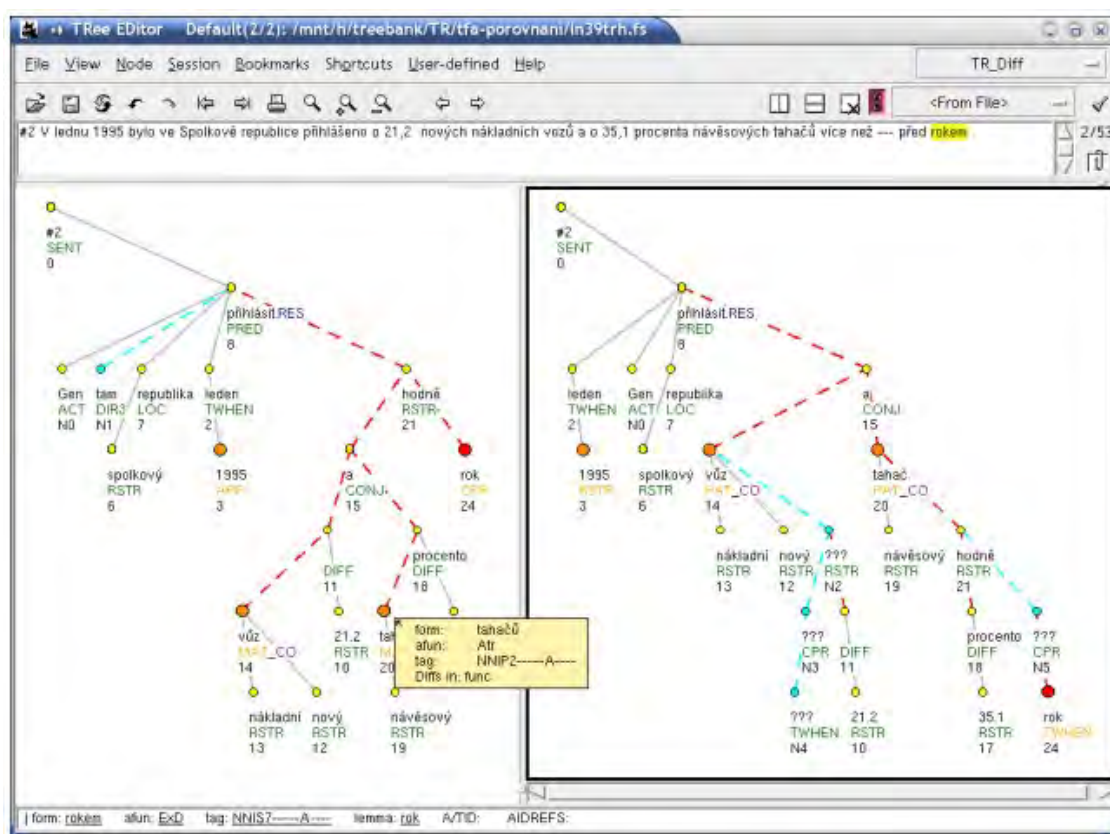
TRee EDitor Default(2/2): /mnt/h/treebank/TR/tfa-porovnani/in39trh.fs

File View Node Session Bookmarks Shortcuts User-defined Help

TR_Diff

<From File>

#2 V lednu 1995 bylo ve Spolkové republice přihlášeno o 21,2 nových nákladních vozů a o 35,1 procenta návěsových tahačů více než --- před rokem .

2/53

#2
SENT
0

přihlásit.RES
PRED
8

Gen
ACT
N0

tam
DIR3
N1

republika
LOC
7

leden
TWHEN
2

hodně
RSTR
21

spolkový
RSTR
6

1995
APP
3

a
CONJ
15

rok
CPR
24

DIFF
11

procento
DIFF
18

vůz
PAT_CO
14

21.2
RSTR
10

tah
M
20

form: tahačů
afun: Atr
tag: NNIP2-----A----
Diffs in: func

nákladní
RSTR
13

nový
RSTR
12

návěsový
RSTR
19

#2
SENT
0

přihlásit.RES
PRED
8

leden
TWHEN
2

Gen
ACT
N0

republika
LOC
7

a
CONJ
15

1995
RSTR
3

spolkový
RSTR
6

vůz
PAT_CO
14

tahač
PAT_CO
20

nákladní
RSTR
13

nový
RSTR
12

???
RSTR
N2

návěsový
RSTR
19

hodně
RSTR
21

???
CPR
N3

DIFF
11

procento
DIFF
18

???
CPR
N5

???
TWHEN
N4

21.2
RSTR
10

35.1
RSTR
17

rok
TWHEN
24

form: rokem afun: ExD tag: NNIS7-----A---- lemma: rok A/TID: AIDREFS: